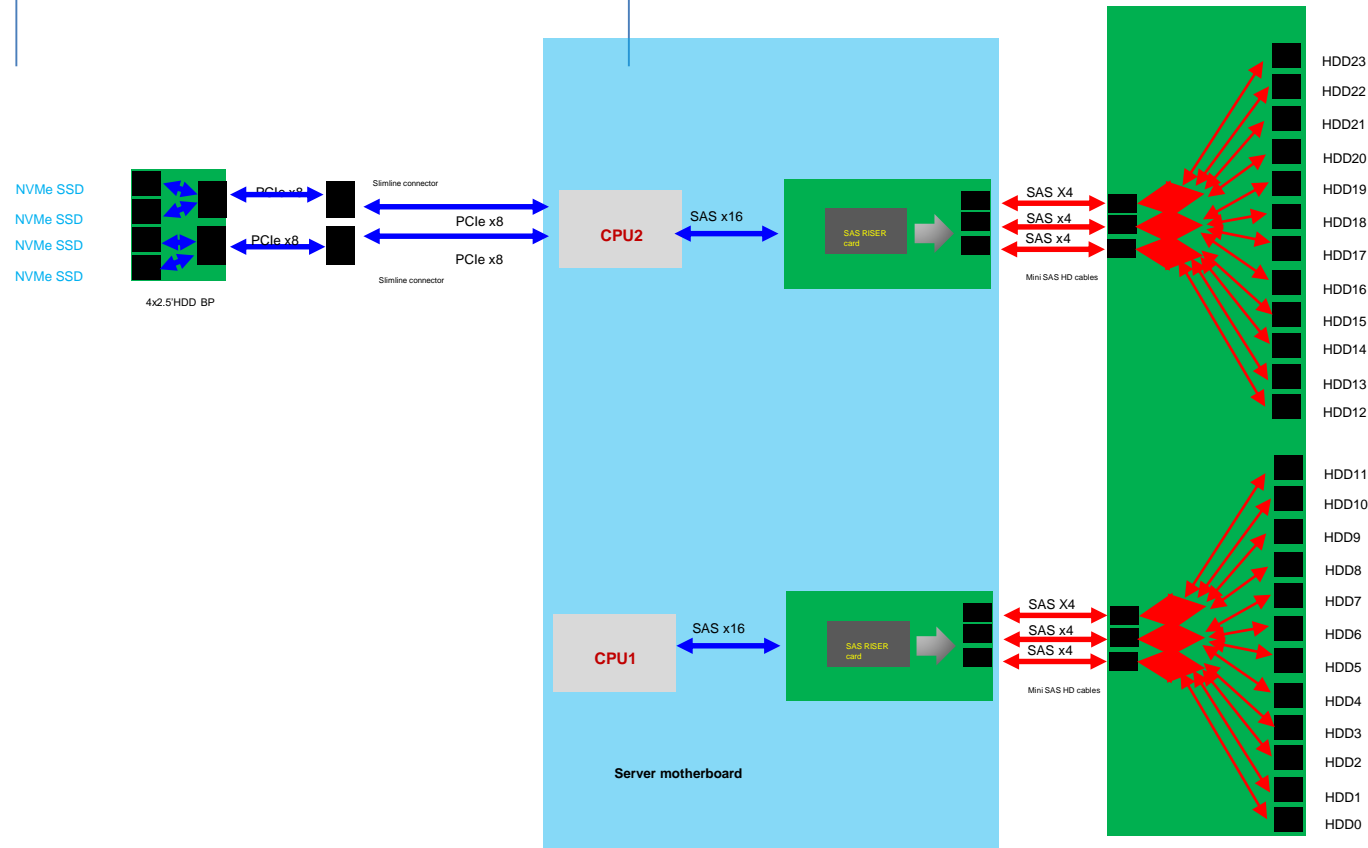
NVMe SSD
NVMe SSD
NVMe SSD
NVMe SSD
4x2.5'HDD BP
PCIe x8
PCIe x8
Slimline connector
PCIe x8
PCIe x8
Slimline connector
CPU2
SAS x16
SAS RISER card
SAS X4
SAS x4
SAS x4
Mini SAS HD cables
HDD23
HDD22
HDD21
HDD20
HDD19
HDD18
HDD17
HDD16
HDD15
HDD14
HDD13
HDD12
HDD11
HDD10
HDD9
HDD8
HDD7
HDD6
HDD5
HDD4
HDD3
HDD2
HDD1
HDD0
CPU1
SAS x16
SAS RISER card
SAS X4
SAS x4
SAS x4
Mini SAS HD cables
Server motherboard